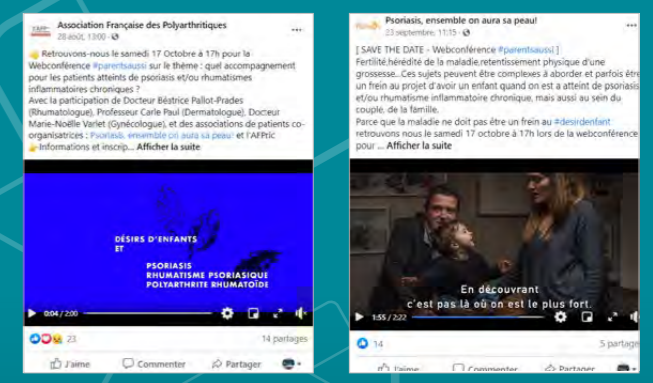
Association Française des Polyarthritiques
28 août, 13:00 ·

👋 Retrouvons-nous le samedi 17 Octobre à 17h pour la Webconférence #parentsaussi sur le thème : quel accompagnement pour les patients atteints de psoriasis et/ou rhumatismes inflammatoires chroniques ?
Avec la participation de Docteur Béatrice Pallot-Prades (Rhumatologue), Professeur Carle Paul (Dermatologue), Docteur Marie-Noëlle Varlet (Gynécologue), et des associations de patients co-organisatrices : Psoriasis, ensemble on aura sa peau! et l'AFPric
👉 Informations et inscrip... Afficher la suite

DÉSIRS D'ENFANTS
ET
PSORIASIS
RHUMATISME PSORIASIQUE
POLYARTHRITE RHUMATOÏDE

0:04 / 2:00

23
14 partages
J'aime
Commenter
Partager

Psoriasis, ensemble on aura sa peau!
23 septembre, 11:15 ·

[ SAVE THE DATE - Webconférence #parentsaussi ]
Fertilité,hérédité de la maladie,retentissement physique d'une grossesse...Ces sujets peuvent être complexes à aborder et parfois être un frein au projet d'avoir un enfant quand on est a atteint de psoriasis et/ou rhumatisme inflammatoire chronique, mais aussi au sein du couple, de la famille.
Parce que la maladie ne doit pas être un frein au #desirdenfant retrouvons nous le samedi 17 octobre à 17h lors de la webconférence pour ... Afficher la suite

En découvrant
c'est pas là où on est le plus fort.

1:55 / 2:22

14
5 partages
J'aime
Commenter
Partager